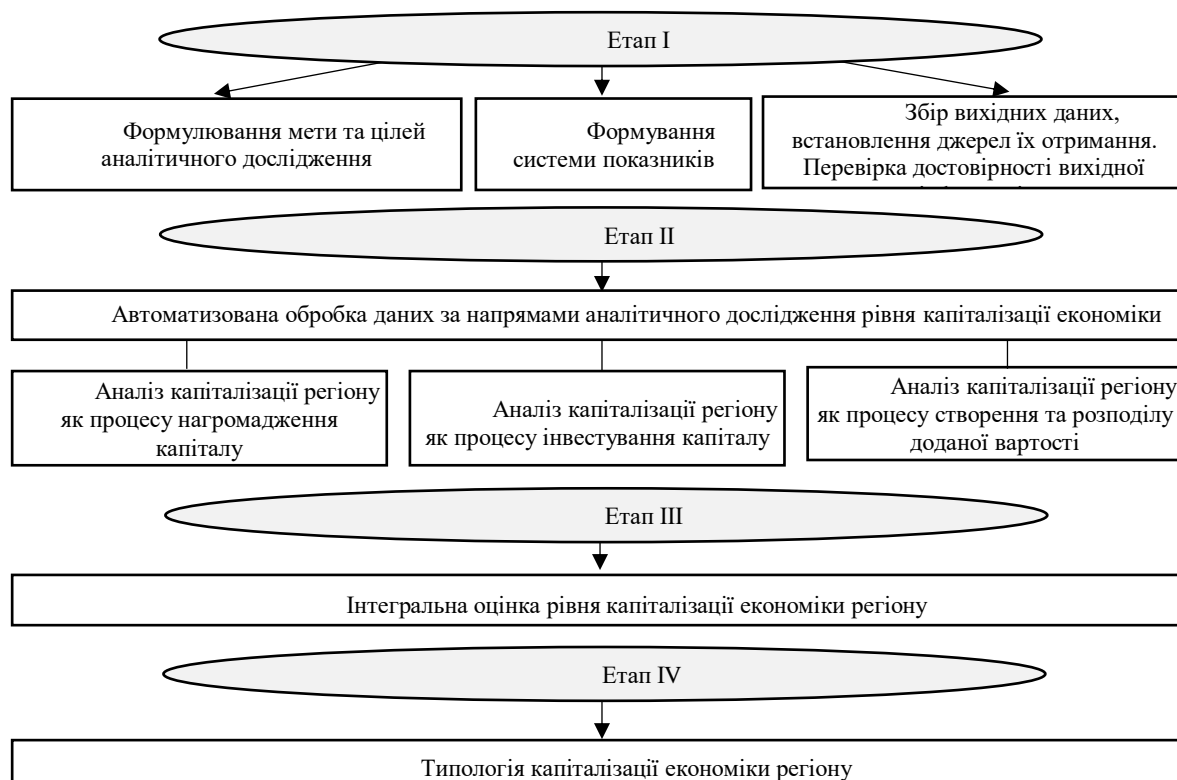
Етап І

Формулювання мети та цілей аналітичного дослідження

Формування системи показників

Збір вихідних даних, встановлення джерел їх отримання. Перевірка достовірності вихідної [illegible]

Етап ІІ

Автоматизована обробка даних за напрямами аналітичного дослідження рівня капіталізації економіки

Аналіз капіталізації регіону як процесу нагромадження капіталу

Аналіз капіталізації регіону як процесу інвестування капіталу

Аналіз капіталізації регіону як процесу створення та розподілу доданої вартості

Етап ІІІ

Інтегральна оцінка рівня капіталізації економіки регіону

Етап IV

Типологія капіталізації економіки регіону